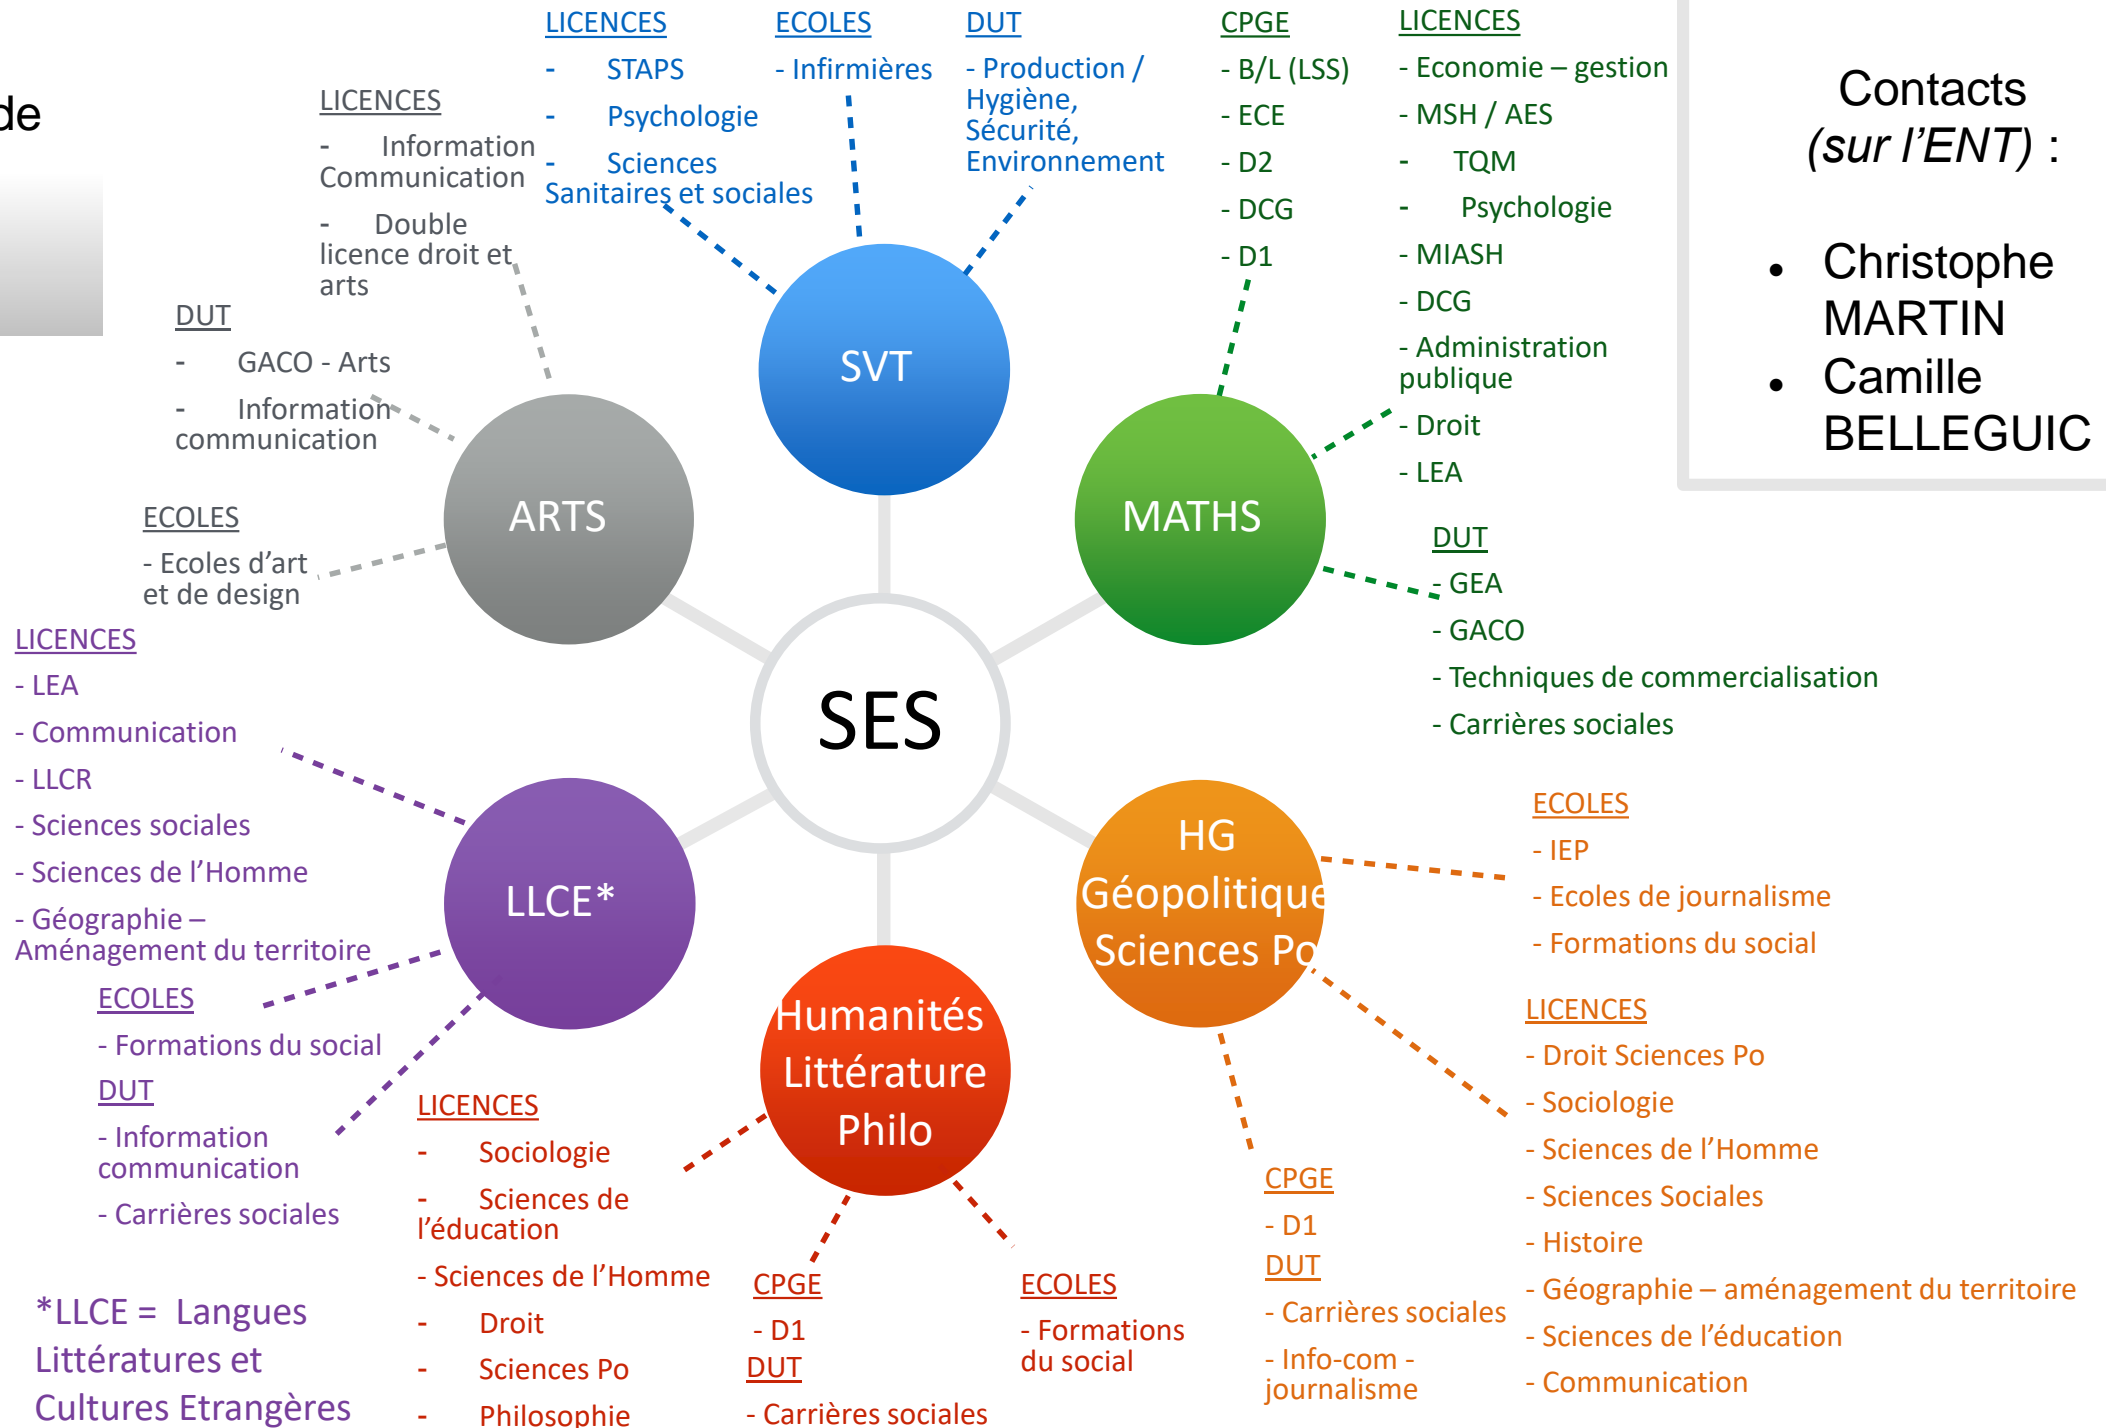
de

LICENCES
- STAPS
- Psychologie
- Sciences Sanitaires et sociales

ECOLES
- Infirmières

DUT
- Production / Hygiène, Sécurité, Environnement

CPGE
- B/L (LSS)
- ECE
- D2
- DCG
- D1

LICENCES
- Economie – gestion
- MSH / AES
- TQM
- Psychologie
- MIASH
- DCG
- Administration publique
- Droit
- LEA

Contacts (sur l'ENT) :
• Christophe MARTIN
• Camille BELLEGUIC

LICENCES
- Information Communication
- Double licence droit et arts

DUT
- GACO - Arts
- Information communication

ECOLES
- Ecoles d'art et de design

SVT

ARTS

MATHS

SES

DUT
- GEA
- GACO
- Techniques de commercialisation
- Carrières sociales

LICENCES
- LEA
- Communication
- LLCR
- Sciences sociales
- Sciences de l'Homme
- Géographie – Aménagement du territoire

LLCE*

HG Géopolitique Sciences Po

ECOLES
- IEP
- Ecoles de journalisme
- Formations du social

ECOLES
- Formations du social

DUT
- Information communication
- Carrières sociales

Humanités Littérature Philo

LICENCES
- Sociologie
- Sciences de l'éducation
- Sciences de l'Homme
- Droit
- Sciences Po
- Philosophie

CPGE
- D1

DUT
- Carrières sociales

ECOLES
- Formations du social

CPGE
- D1

DUT
- Carrières sociales
- Info-com - journalisme

LICENCES
- Droit Sciences Po
- Sociologie
- Sciences de l'Homme
- Sciences Sociales
- Histoire
- Géographie – aménagement du territoire
- Sciences de l'éducation
- Communication

*LLCE = Langues Littératures et Cultures Etrangères